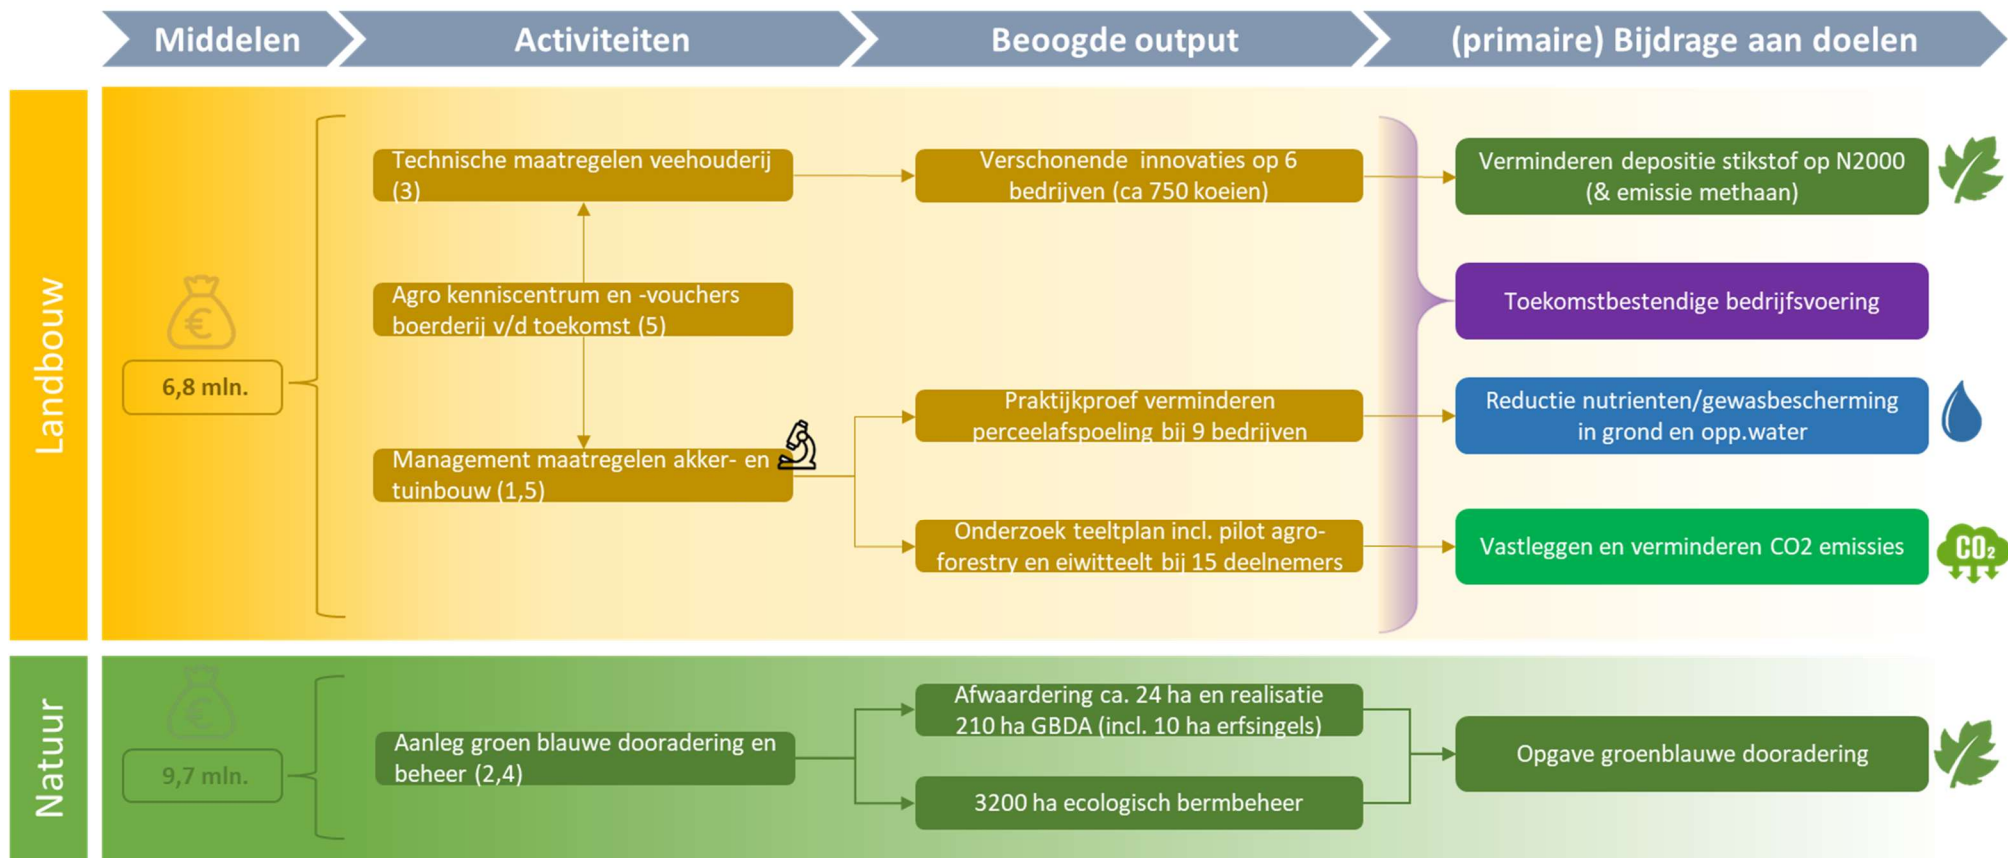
Middelen

Activiteiten

Beoogde output

(primaire) Bijdrage aan doelen

Landbouw

6,8 mln.

Technische maatregelen veehouderij (3)

Agro kenniscentrum en -vouchers boerderij v/d toekomst (5)

Management maatregelen akker- en tuinbouw (1,5)

Verschonende innovaties op 6 bedrijven (ca 750 koeien)

Praktijkproef verminderen perceelafspoeling bij 9 bedrijven

Onderzoek teeltplan incl. pilot agro-forestry en eiwitteelt bij 15 deelnemers

Verminderen depositie stikstof op N2000 (& emissie methaan)

Toekomstbestendige bedrijfsvoering

Reductie nutrienten/gewasbescherming in grond en opp.water

Vastleggen en verminderen CO2 emissies

$CO_2$

Natuur

9,7 mln.

Aanleg groen blauwe dooradering en beheer (2,4)

Afwaardering ca. 24 ha en realisatie 210 ha GBDA (incl. 10 ha erfsingels)

3200 ha ecologisch bermbeheer

Opgave groenblauwe dooradering